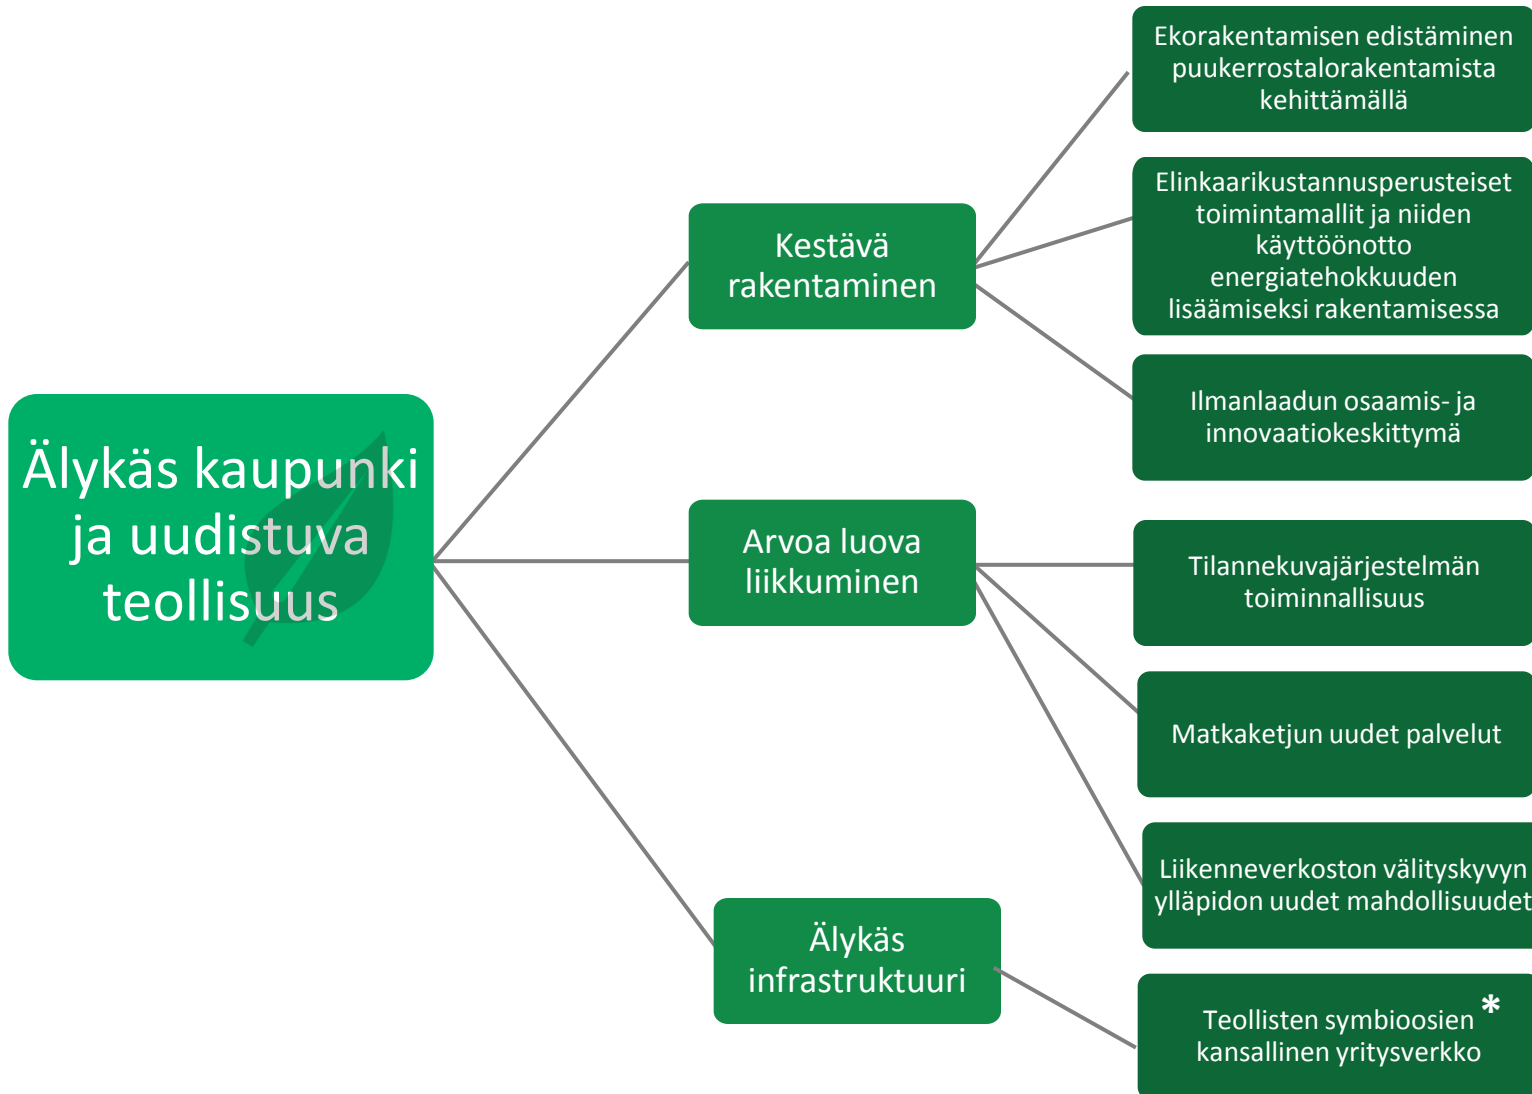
Älykäs kaupunki ja uudistuva teollisuus

Kestävä rakentaminen

Ekorakentamisen edistäminen puukerrostalorakentamista kehittämällä

Elinkaarikustannusperusteiset toimintamallit ja niiden käyttöönotto energiatehokkuuden lisäämiseksi rakentamisessa

Ilmanlaadun osaamis- ja innovaatiokeskittymä

Arvoa luova liikkuminen

Tilannekuvajärjestelmän toiminnallisuus

Matkaketjun uudet palvelut

Liikenneverkoston välityskyvyn ylläpidon uudet mahdollisuudet

Älykäs infrastruktuuri

Teollisten symbioosien kansallinen yritysverkko *